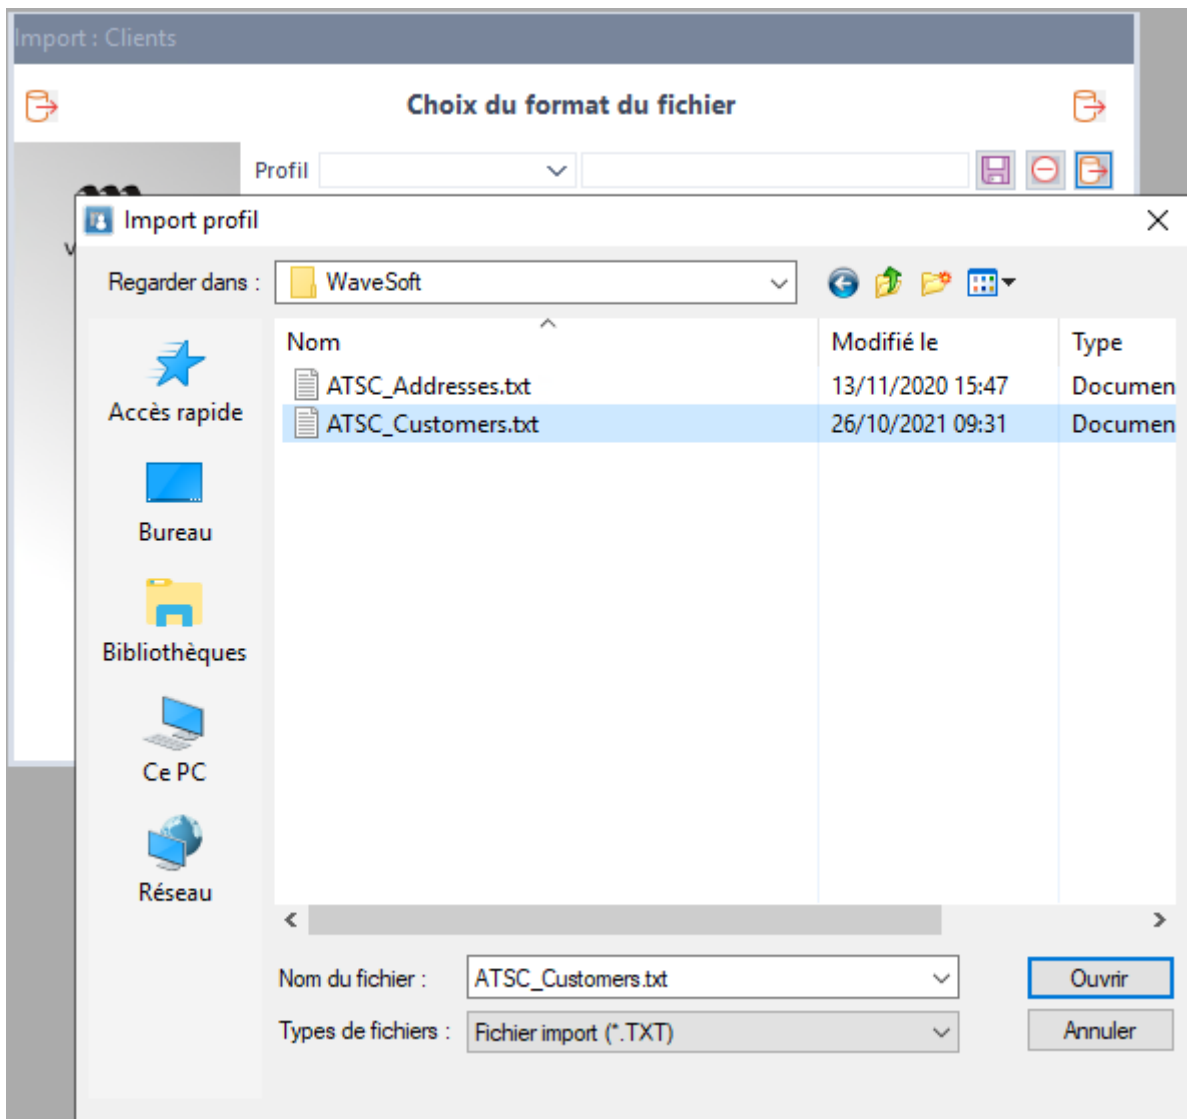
Import : Clients

Choix du format du fichier

Profil

Import profil

Regarder dans : WaveSoft

Accès rapide

Bureau

Bibliothèques

Ce PC

Réseau

| Nom | Modifié le | Type |
|---|---|---|
| ATSC_Addresses.txt | 13/11/2020 15:47 | Documen |
| ATSC_Customers.txt | 26/10/2021 09:31 | Documen |

Nom du fichier : ATSC_Customers.txt

Types de fichiers : Fichier import (*.TXT)

Ouvrir

Annuler